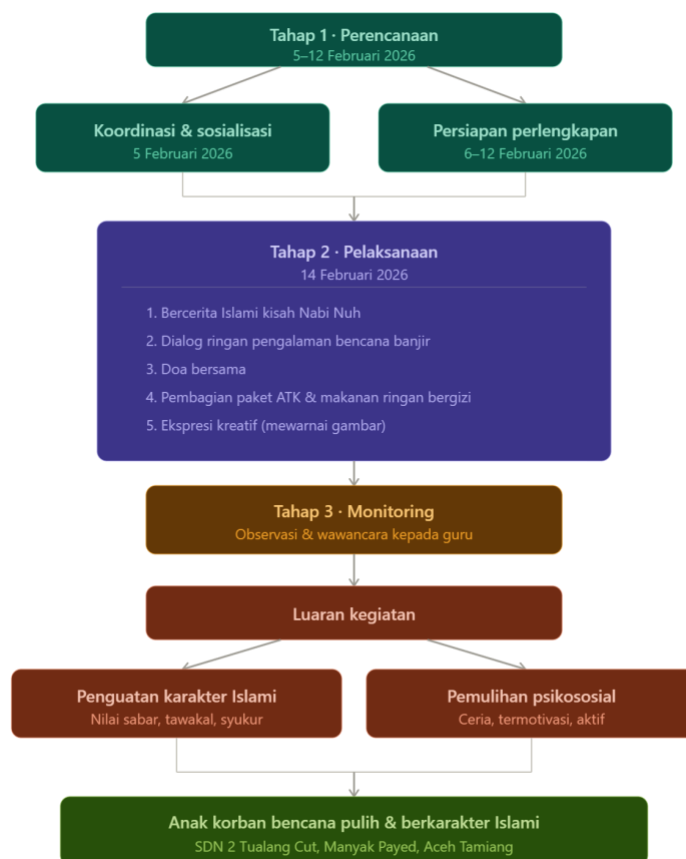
Tahap 1 · Perencanaan
5–12 Februari 2026

Koordinasi & sosialisasi
5 Februari 2026

Persiapan perlengkapan
6–12 Februari 2026

Tahap 2 · Pelaksanaan
14 Februari 2026

1. Bercerita Islami kisah Nabi Nuh
2. Dialog ringan pengalaman bencana banjir
3. Doa bersama
4. Pembagian paket ATK & makanan ringan bergizi
5. Ekspresi kreatif (mewarnai gambar)

Tahap 3 · Monitoring
Observasi & wawancara kepada guru

Luaran kegiatan

Penguatan karakter Islami
Nilai sabar, tawakal, syukur

Pemulihan psikososial
Ceria, termotivasi, aktif

Anak korban bencana pulih & berkarakter Islami
SDN 2 Tualang Cut, Manyak Payed, Aceh Tamiang